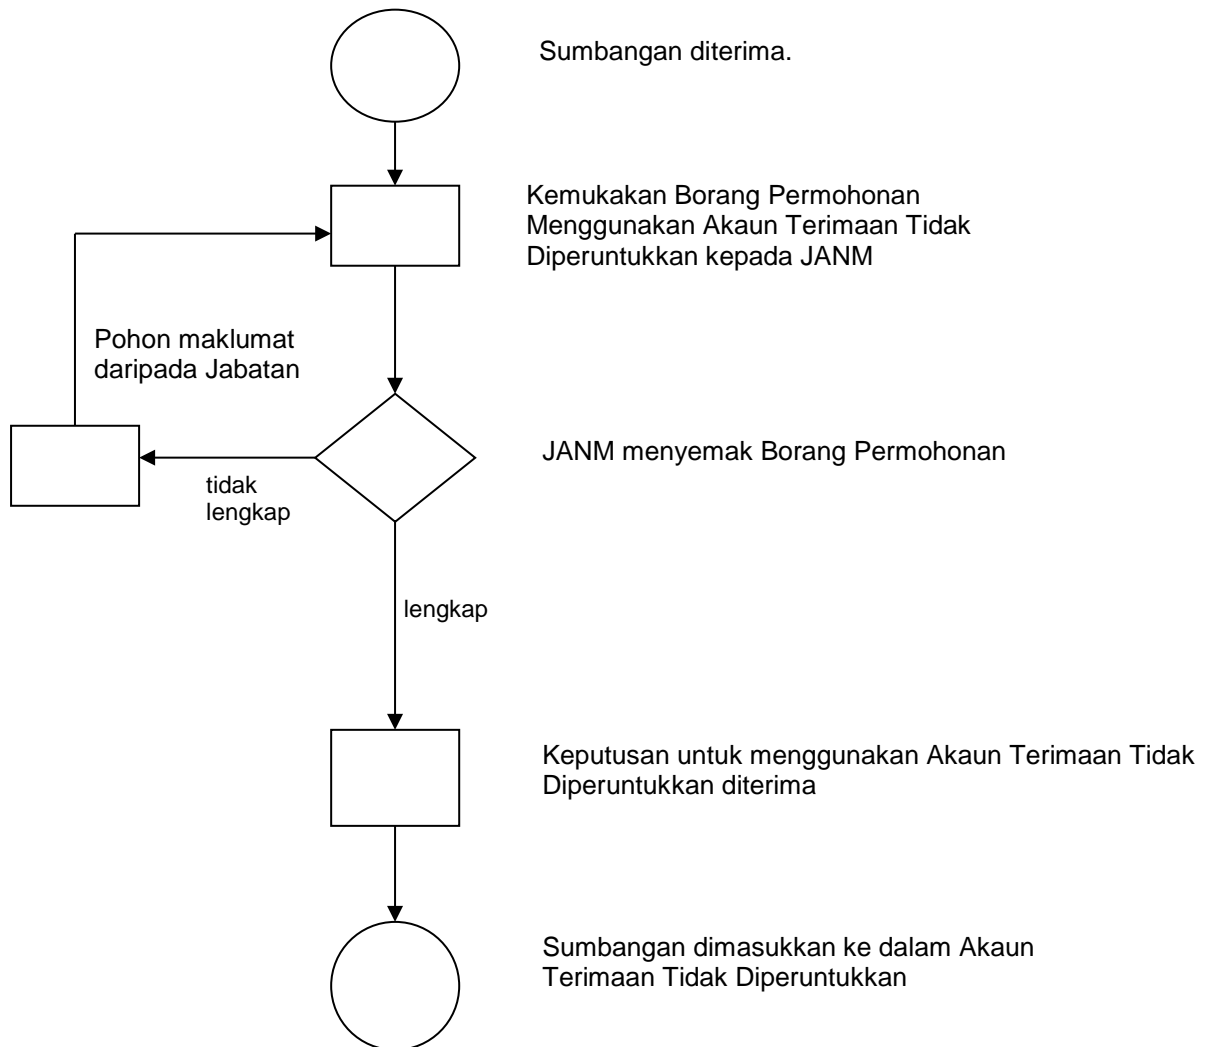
Sumbangan diterima.

Kemukakan Borang Permohonan Menggunakan Akaun Terimaan Tidak Diperuntukkan kepada JANM

Pohon maklumat daripada Jabatan

JANM menyemak Borang Permohonan

tidak lengkap

lengkap

Keputusan untuk menggunakan Akaun Terimaan Tidak Diperuntukkan diterima

Sumbangan dimasukkan ke dalam Akaun Terimaan Tidak Diperuntukkan